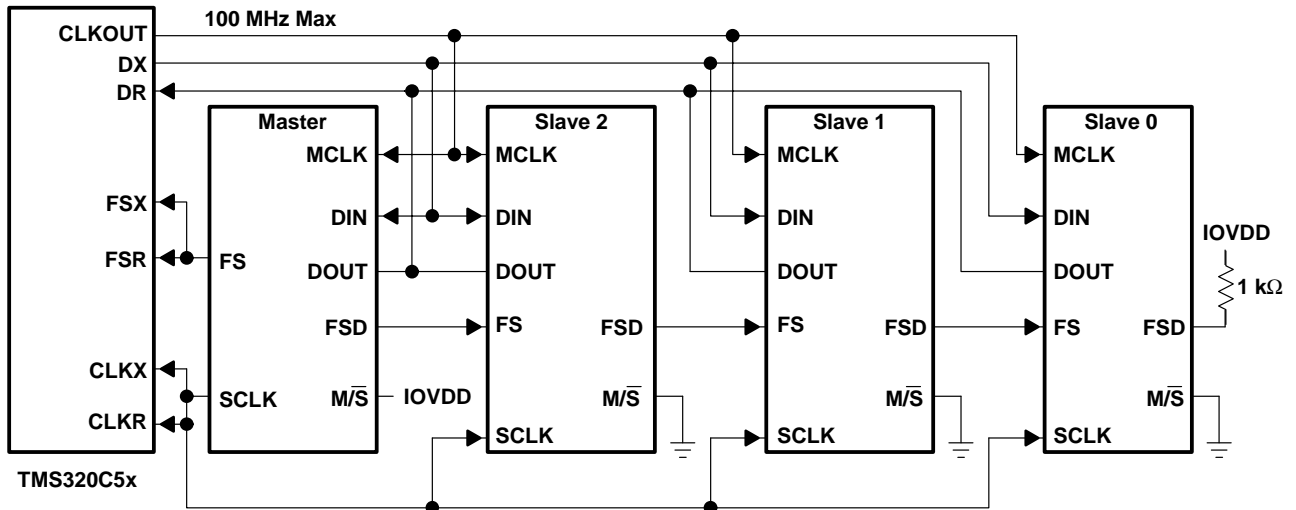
100 MHz Max

CLKOUT
DX
DR
FSX
FSR
CLKX
CLKR
TMS320C5x

Master
MCLK
DIN
FS
DOUT
FSD
SCLK
M/$\overline{S}$
IOVDD

Slave 2
MCLK
DIN
DOUT
FS
FSD
M/$\overline{S}$
SCLK

Slave 1
MCLK
DIN
DOUT
FS
FSD
M/$\overline{S}$
SCLK

Slave 0
MCLK
DIN
DOUT
FS
FSD
M/$\overline{S}$
SCLK

IOVDD
1 kΩ